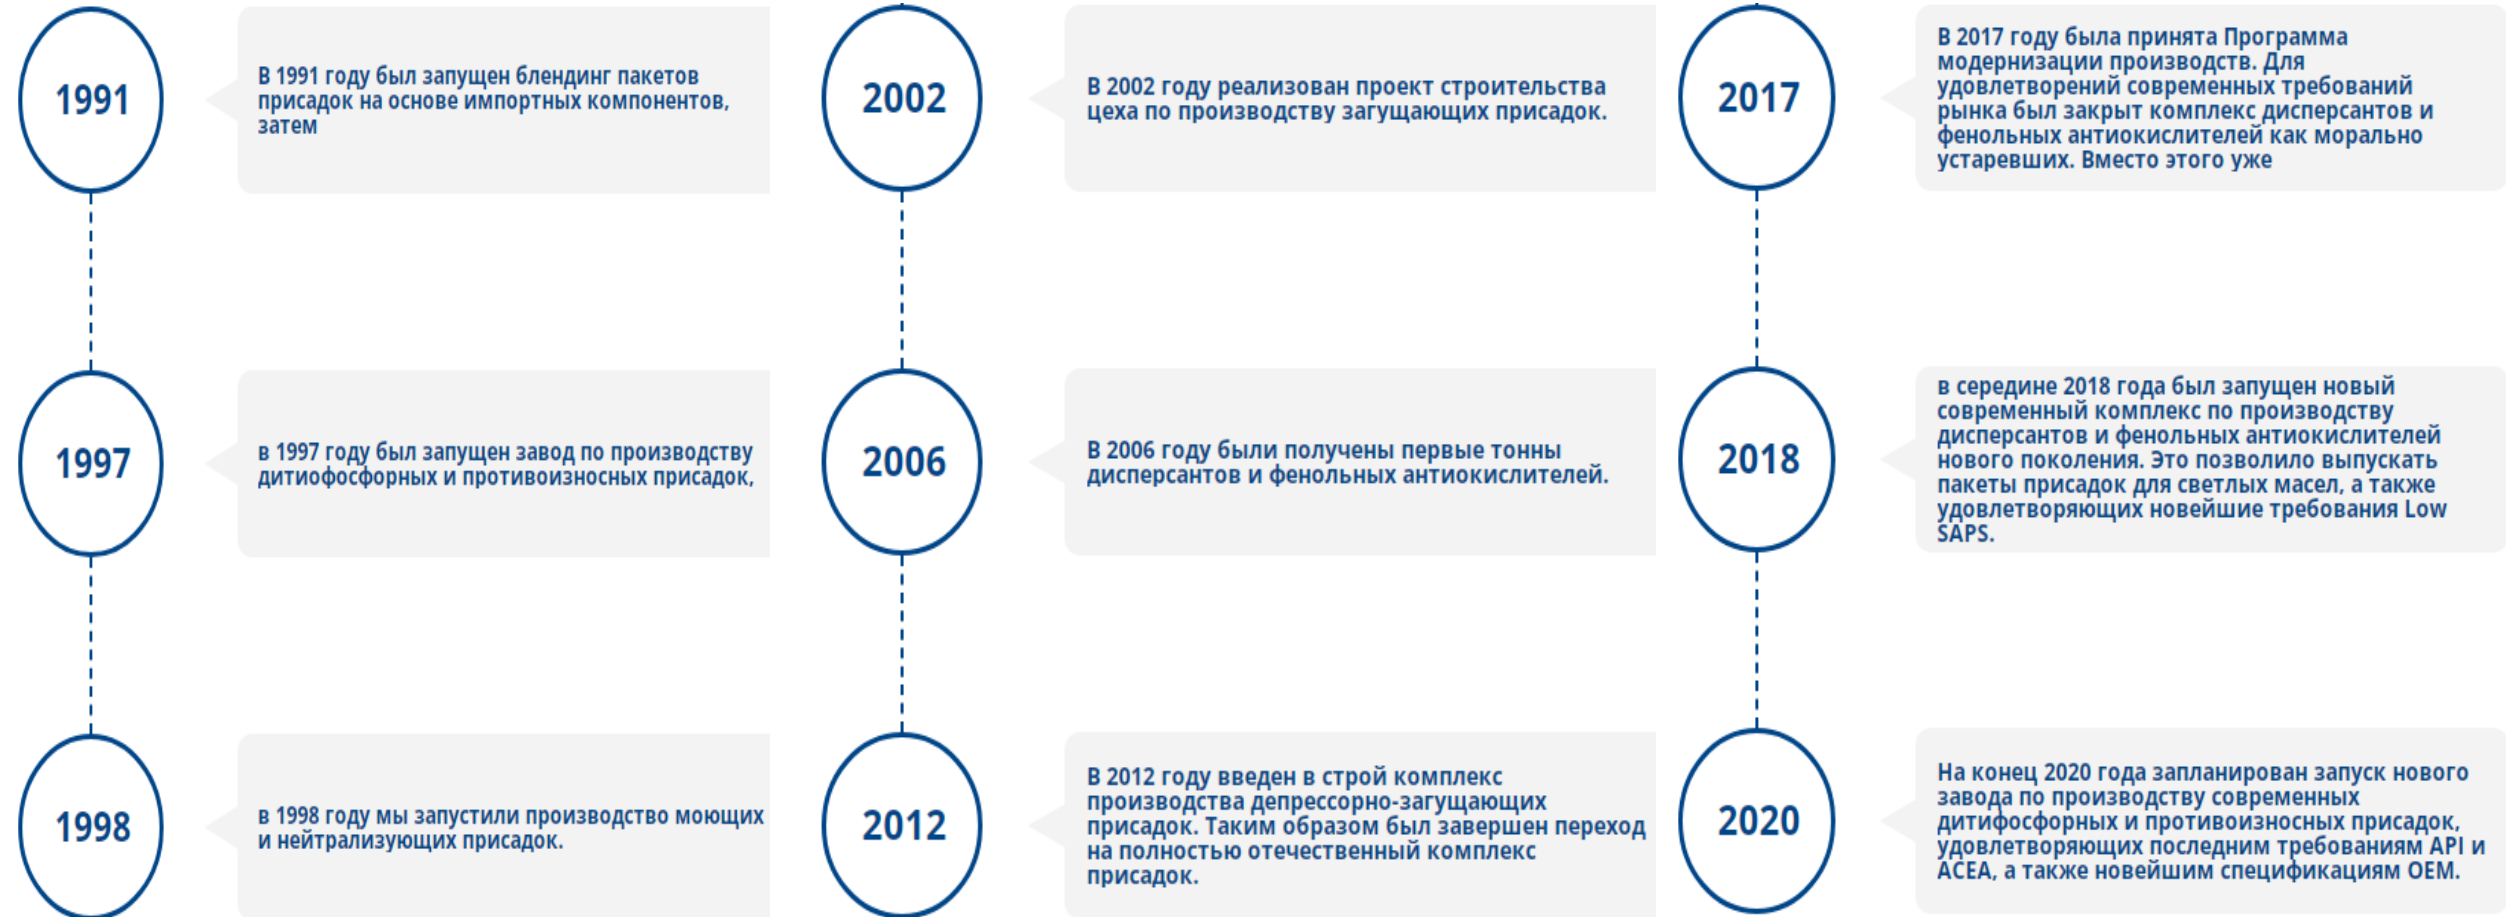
1991

В 1991 году был запущен блендинг пакетов присадок на основе импортных компонентов, затем

1997

в 1997 году был запущен завод по производству дитиофосфорных и противоизносных присадок,

1998

в 1998 году мы запустили производство моющих и нейтрализующих присадок.

2002

В 2002 году реализован проект строительства цеха по производству загущающих присадок.

2006

В 2006 году были получены первые тонны дисперсантов и фенольных антиокислителей.

2012

В 2012 году введен в строй комплекс производства депрессорно-загущающих присадок. Таким образом был завершен переход на полностью отечественный комплекс присадок.

2017

В 2017 году была принята Программа модернизации производств. Для удовлетворений современных требований рынка был закрыт комплекс дисперсантов и фенольных антиокислителей как морально устаревших. Вместо этого уже

2018

в середине 2018 года был запущен новый современный комплекс по производству дисперсантов и фенольных антиокислителей нового поколения. Это позволило выпускать пакеты присадок для светлых масел, а также удовлетворяющих новейшие требования Low SAPS.

2020

На конец 2020 года запланирован запуск нового завода по производству современных дитифосфорных и противоизносных присадок, удовлетворяющих последним требованиям API и ACEA, а также новейшим спецификациям OEM.